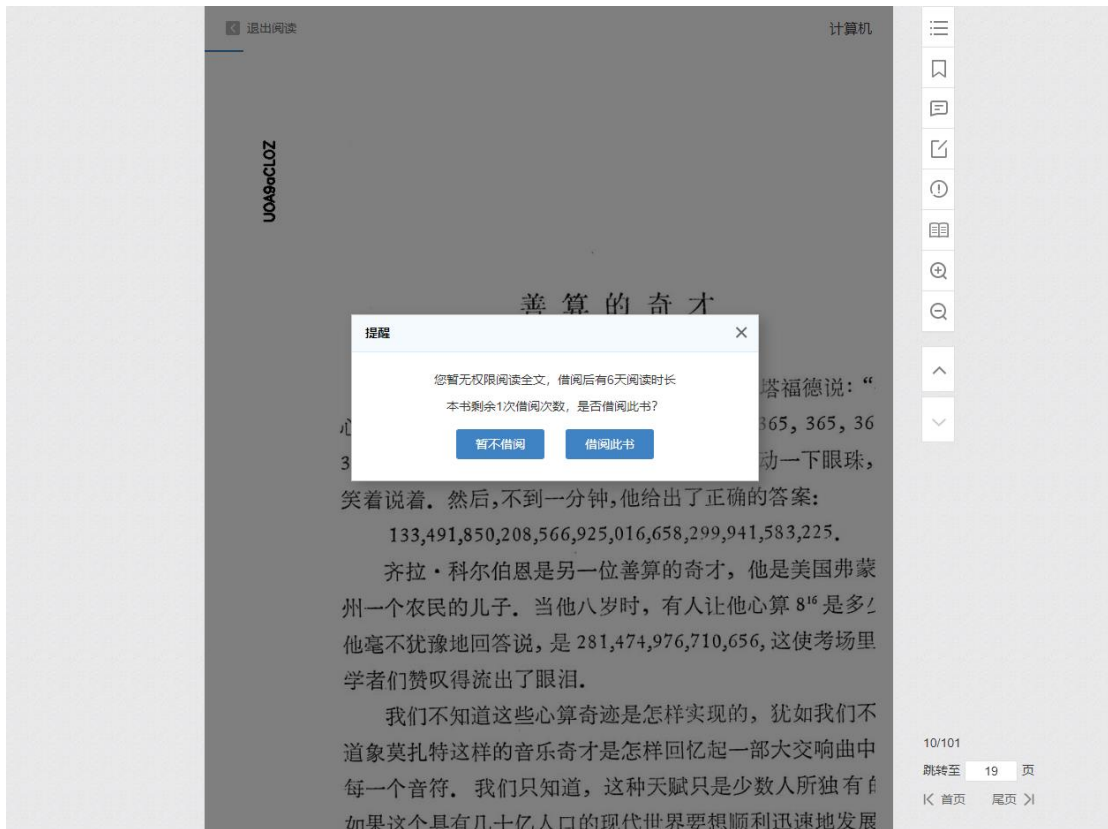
退出阅读

计算机

UOA9oCLOZ

善算的奇才

提醒

您暂无权限阅读全文，借阅后有6天阅读时长

本书剩余1次借阅次数，是否借阅此书？

暂不借阅

借阅此书

塔福德说：“

心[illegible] 365, 365, 36

3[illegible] 动一下眼珠，

笑着说着. 然后，不到一分钟，他给出了正确的答案：

133,491,850,208,566,925,016,658,299,941,583,225.

齐拉·科尔伯恩是另一位善算的奇才，他是美国弗蒙州一个农民的儿子. 当他八岁时，有人让他心算 $8^{16}$ 是多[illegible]他毫不犹豫地回答说，是 281,474,976,710,656，这使考场里学者们赞叹得流出了眼泪.

我们不知道这些心算奇迹是怎样实现的，犹如我们不道象莫扎特这样的音乐奇才是怎样回忆起一部大交响曲中每一个音符. 我们只知道，这种天赋只是少数人所独有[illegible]如果这个具有几十亿人口的现代世界要想顺利迅速地发展

10/101

跳转至 19 页

首页 尾页